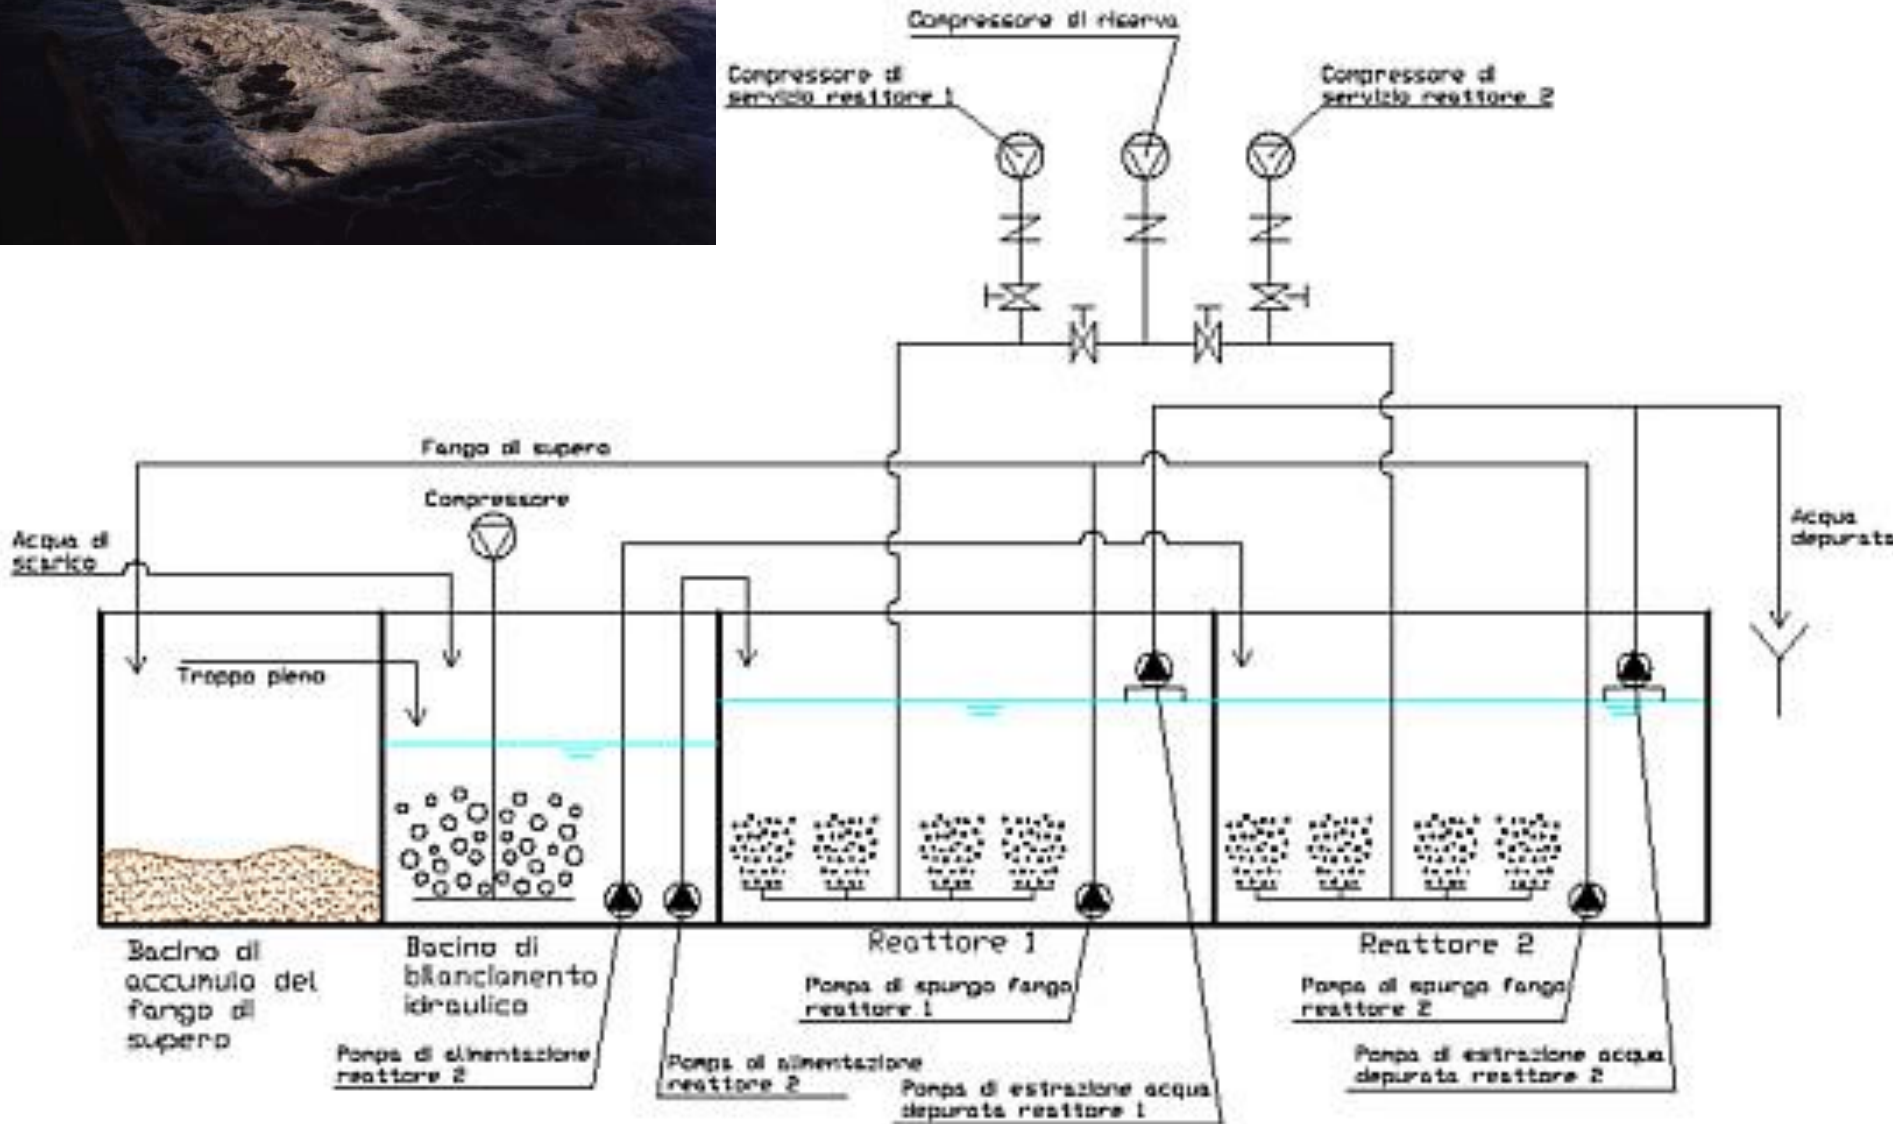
Compressore di riserva

Compressore di servizio reattore 1

Compressore di servizio reattore 2

Fango di supero

Compressore

Acqua di scarico

Acqua depurata

Troppo pieno

Bacino di accumulo del fango di supero

Bacino di bilanciamento idraulico

Reattore 1

Reattore 2

Pompa di spurgo fango reattore 1

Pompa di spurgo fango reattore 2

Pompa di alimentazione reattore 2

Pompa di alimentazione reattore 2

Pompa di estrazione acqua depurata reattore 1

Pompa di estrazione acqua depurata reattore 2